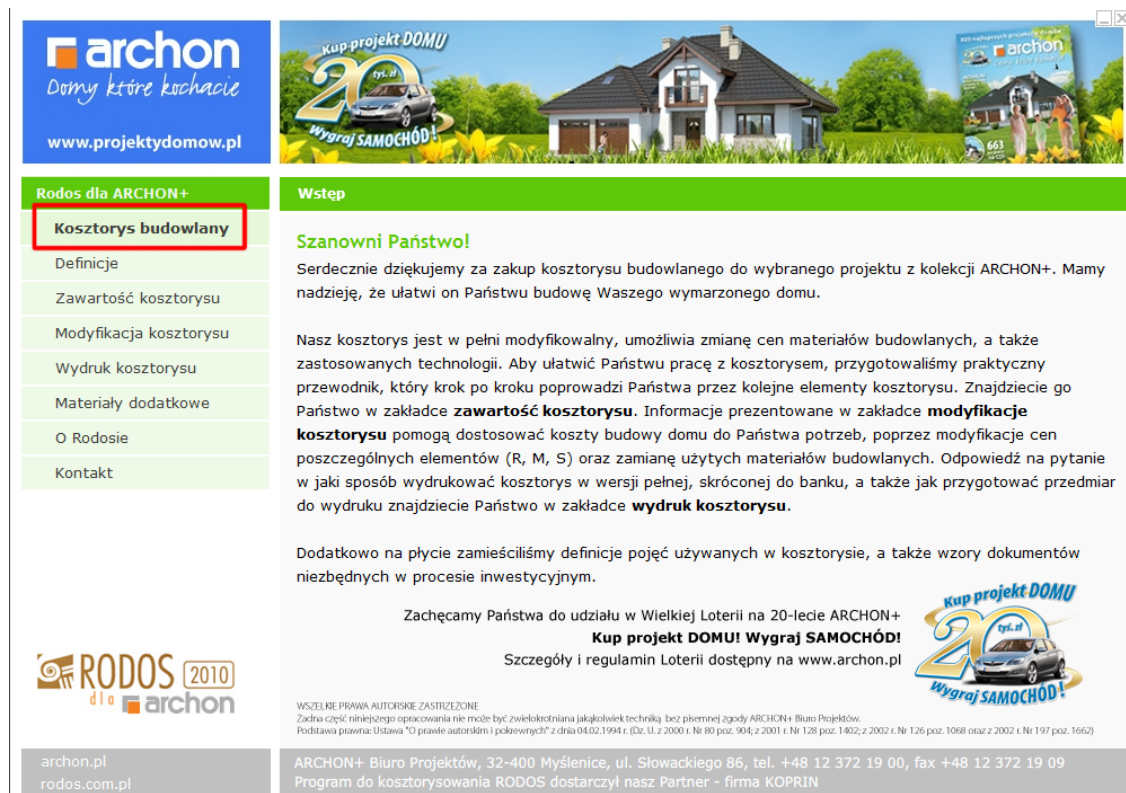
archon
Domy które kochacie
www.projektydomow.pl

Kup projekt DOMU
20 tys. zł
Wygraj SAMOCHÓD!

archon
663

Rodos dla ARCHON+
Kosztorys budowlany
Definicje
Zawartość kosztorysu
Modyfikacja kosztorysu
Wydruk kosztorysu
Materiały dodatkowe
O Rodosie
Kontakt

RODOS 2010
dla archon

Wstęp

Szanowni Państwo!
Serdecznie dziękujemy za zakup kosztorysu budowlanego do wybranego projektu z kolekcji ARCHON+. Mamy nadzieję, że ułatwi on Państwu budowę Waszego wymarzonego domu.

Nasz kosztorys jest w pełni modyfikowalny, umożliwia zmianę cen materiałów budowlanych, a także zastosowanych technologii. Aby ułatwić Państwu pracę z kosztorysem, przygotowaliśmy praktyczny przewodnik, który krok po kroku poprowadzi Państwa przez kolejne elementy kosztorysu. Znajdziecie go Państwo w zakładce zawartość kosztorysu. Informacje prezentowane w zakładce modyfikacje kosztorysu pomogą dostosować koszty budowy domu do Państwa potrzeb, poprzez modyfikacje cen poszczególnych elementów (R, M, S) oraz zamianę użytych materiałów budowlanych. Odpowiedź na pytanie w jaki sposób wydrukować kosztorys w wersji pełnej, skróconej do banku, a także jak przygotować przedmiar do wydruku znajdziecie Państwo w zakładce wydruk kosztorysu.

Dodatkowo na płycie zamieściliśmy definicje pojęć używanych w kosztorysie, a także wzory dokumentów niezbędnych w procesie inwestycyjnym.

Zachęcamy Państwa do udziału w Wielkiej Loterii na 20-lecie ARCHON+
Kup projekt DOMU! Wygraj SAMOCHÓD!
Szczegóły i regulamin Loterii dostępny na www.archon.pl

Kup projekt DOMU
20 tys. zł
Wygraj SAMOCHÓD!

WSZELKIE PRAWA AUTORSKIE ZASTRZEŻONE
Żadna część niniejszego opracowania nie może być zwielokrotniana jakąkolwiek techniką bez pisemnej zgody ARCHON+ Biuro Projektów.
Podstawa prawna: Ustawa "O prawie autorskim i pokrewnych" z dnia 04.02.1994 r. (Dz. U. z 2000 r. Nr 80 poz. 904; z 2001 r. Nr 128 poz. 1402; z 2002 r. Nr 126 poz. 1068 oraz z 2002 r. Nr 197 poz. 1662)

archon.pl
rodos.com.pl
ARCHON+ Biuro Projektów, 32-400 Myślenice, ul. Słowackiego 86, tel. +48 12 372 19 00, fax +48 12 372 19 09
Program do kosztorysowania RODOS dostarczył nasz Partner - firma KOPRIN